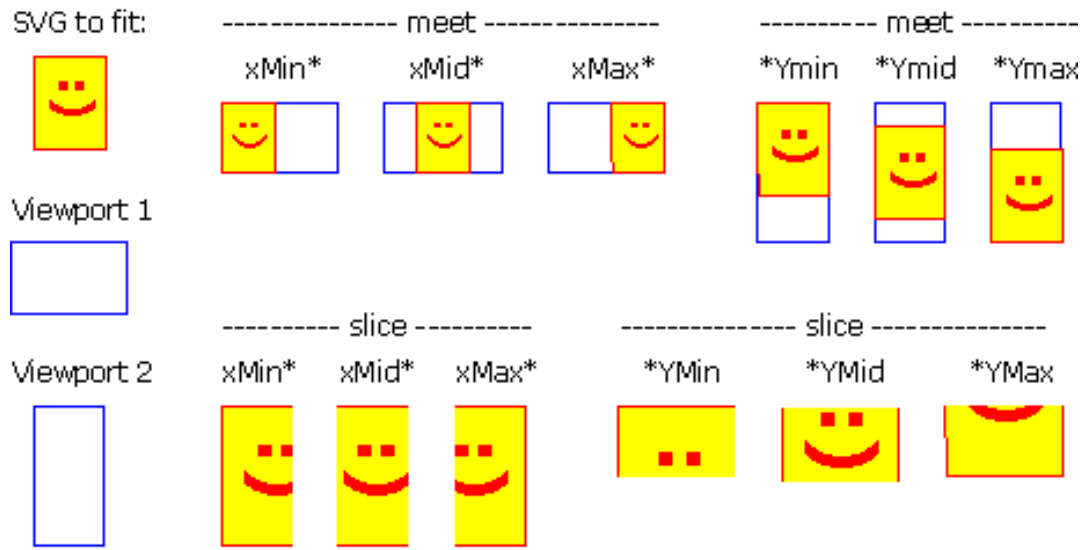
SVG to fit:

--------------- meet ---------------

xMin* xMid* xMax*

---------- meet ----------

*Ymin *Ymid *Ymax

Viewport 1

---------- slice ----------

xMin* xMid* xMax*

--------------- slice ---------------

*YMin *YMid *YMax

Viewport 2